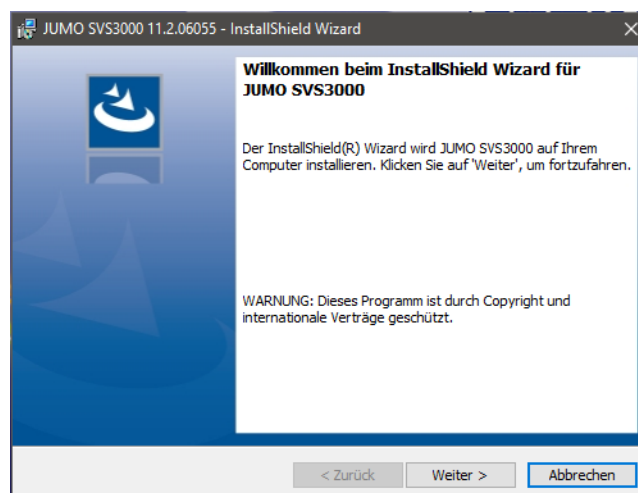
JUMO SVS3000 11.2.06055 - InstallShield Wizard

Willkommen beim InstallShield Wizard für JUMO SVS3000

Der InstallShield(R) Wizard wird JUMO SVS3000 auf Ihrem Computer installieren. Klicken Sie auf 'Weiter', um fortzufahren.

WARNUNG: Dieses Programm ist durch Copyright und internationale Verträge geschützt.

< Zurück
Weiter >
Abbrechen